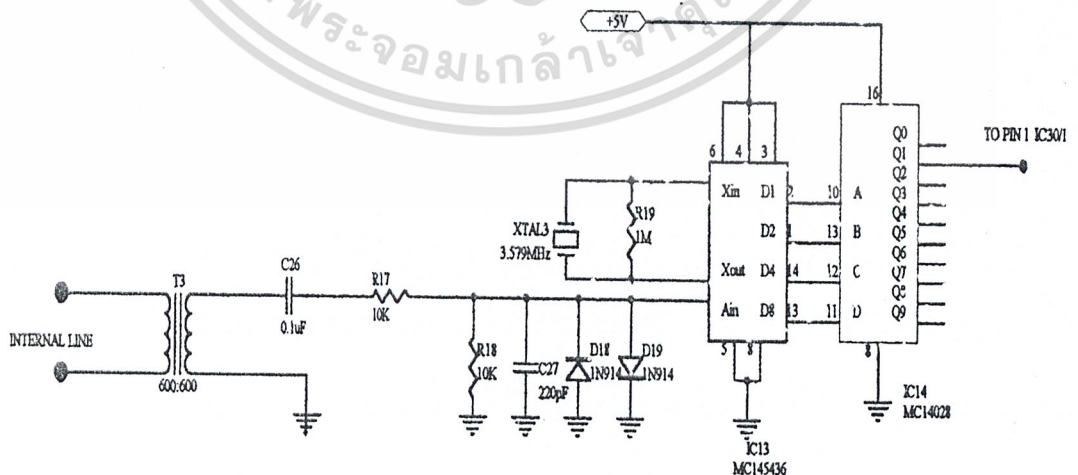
พระจอมเกล้าเจ้าคุณ

+5V

16

Q0
Q1
Q2
Q3
Q4
Q5
Q6
Q7
Q8
Q9

TO PIN 1 IC30/1

6 4 3

Xin D1 2 10 A

XTAL3
3.579MHz

R19
1M

D2 1 13 B

Xout D4 14 12 C

Ain D8 13 11 D

5 8

8

T3

C26
0.1uF

R17
10K

INTERNAL LINE

600:600

R18
10K

C27
220pF

D18
1N914

D19
1N914

IC13
MC145436

IC14
MC14028